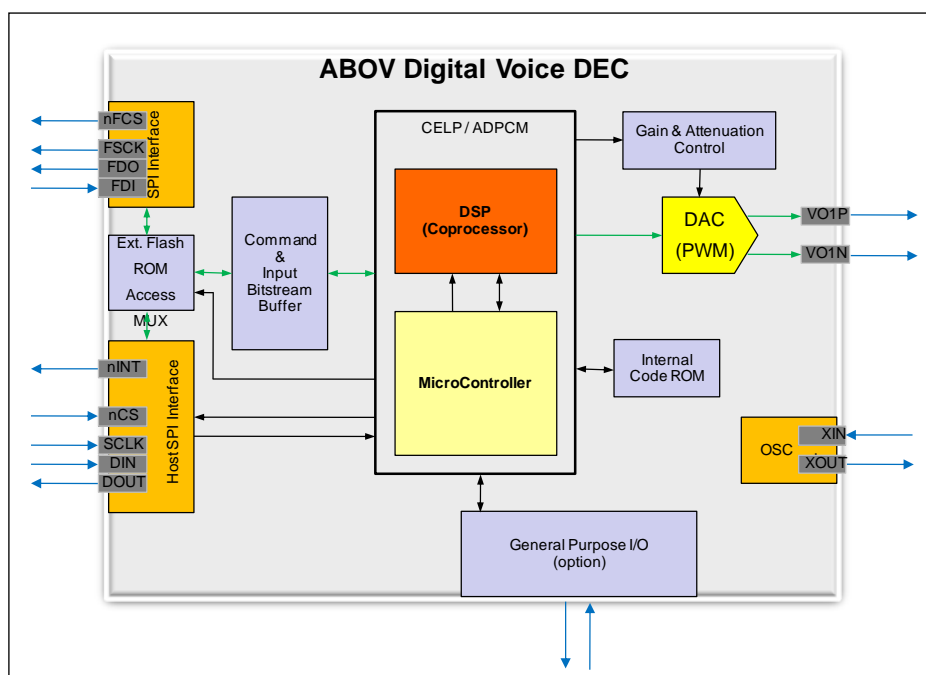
ABOV Digital Voice DEC

nFCS
FSCK
FDO
FDI
SPI Interface

Ext. Flash ROM Access
MUX

Command & Input Bitstream Buffer

CELP / ADPCM

DSP (Coprocessor)

MicroController

Gain & Attenuation Control

DAC (PWM)

VO1P
VO1N

Internal Code ROM

nINT
nCS
SCLK
DIN
DOUT
Host SPI Interface

OSC
XIN
XOUT

General Purpose I/O (option)